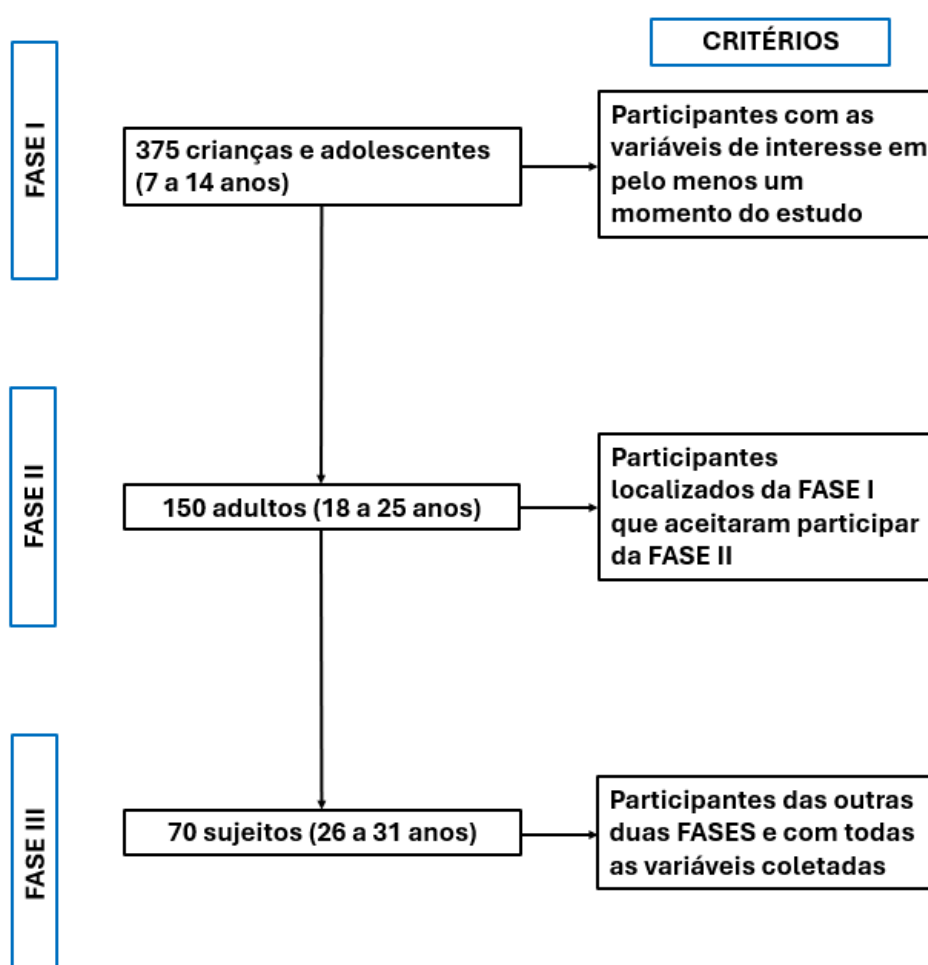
CRITÉRIOS

FASE I

375 crianças e adolescentes (7 a 14 anos)

Participantes com as variáveis de interesse em pelo menos um momento do estudo

FASE II

150 adultos (18 a 25 anos)

Participantes localizados da FASE I que aceitaram participar da FASE II

FASE III

70 sujeitos (26 a 31 anos)

Participantes das outras duas FASES e com todas as variáveis coletadas